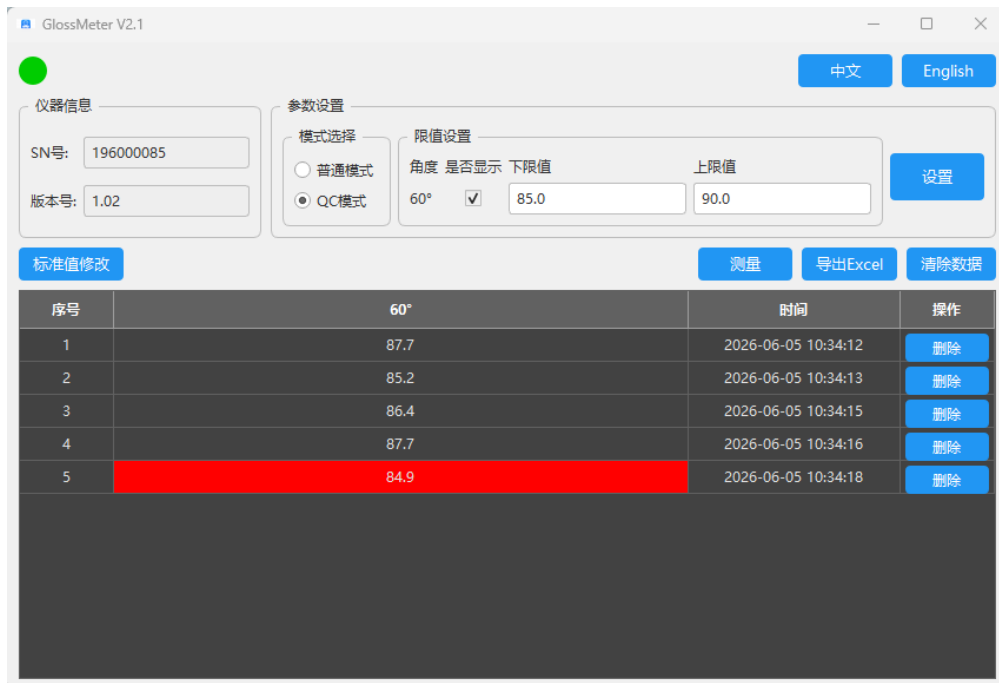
GlossMeter V2.1

中文 English

仪器信息
SN号: 196000085
版本号: 1.02

参数设置
模式选择
普通模式
QC模式

限值设置
角度 是否显示 下限值 上限值
60° ✓ 85.0 90.0

设置

标准值修改

测量 导出Excel 清除数据

| 序号 | 60° | 时间 | 操作 |
|---|---|---|---|
| 1 | 87.7 | 2026-06-05 10:34:12 | 删除 |
| 2 | 85.2 | 2026-06-05 10:34:13 | 删除 |
| 3 | 86.4 | 2026-06-05 10:34:15 | 删除 |
| 4 | 87.7 | 2026-06-05 10:34:16 | 删除 |
| 5 | 84.9 | 2026-06-05 10:34:18 | 删除 |